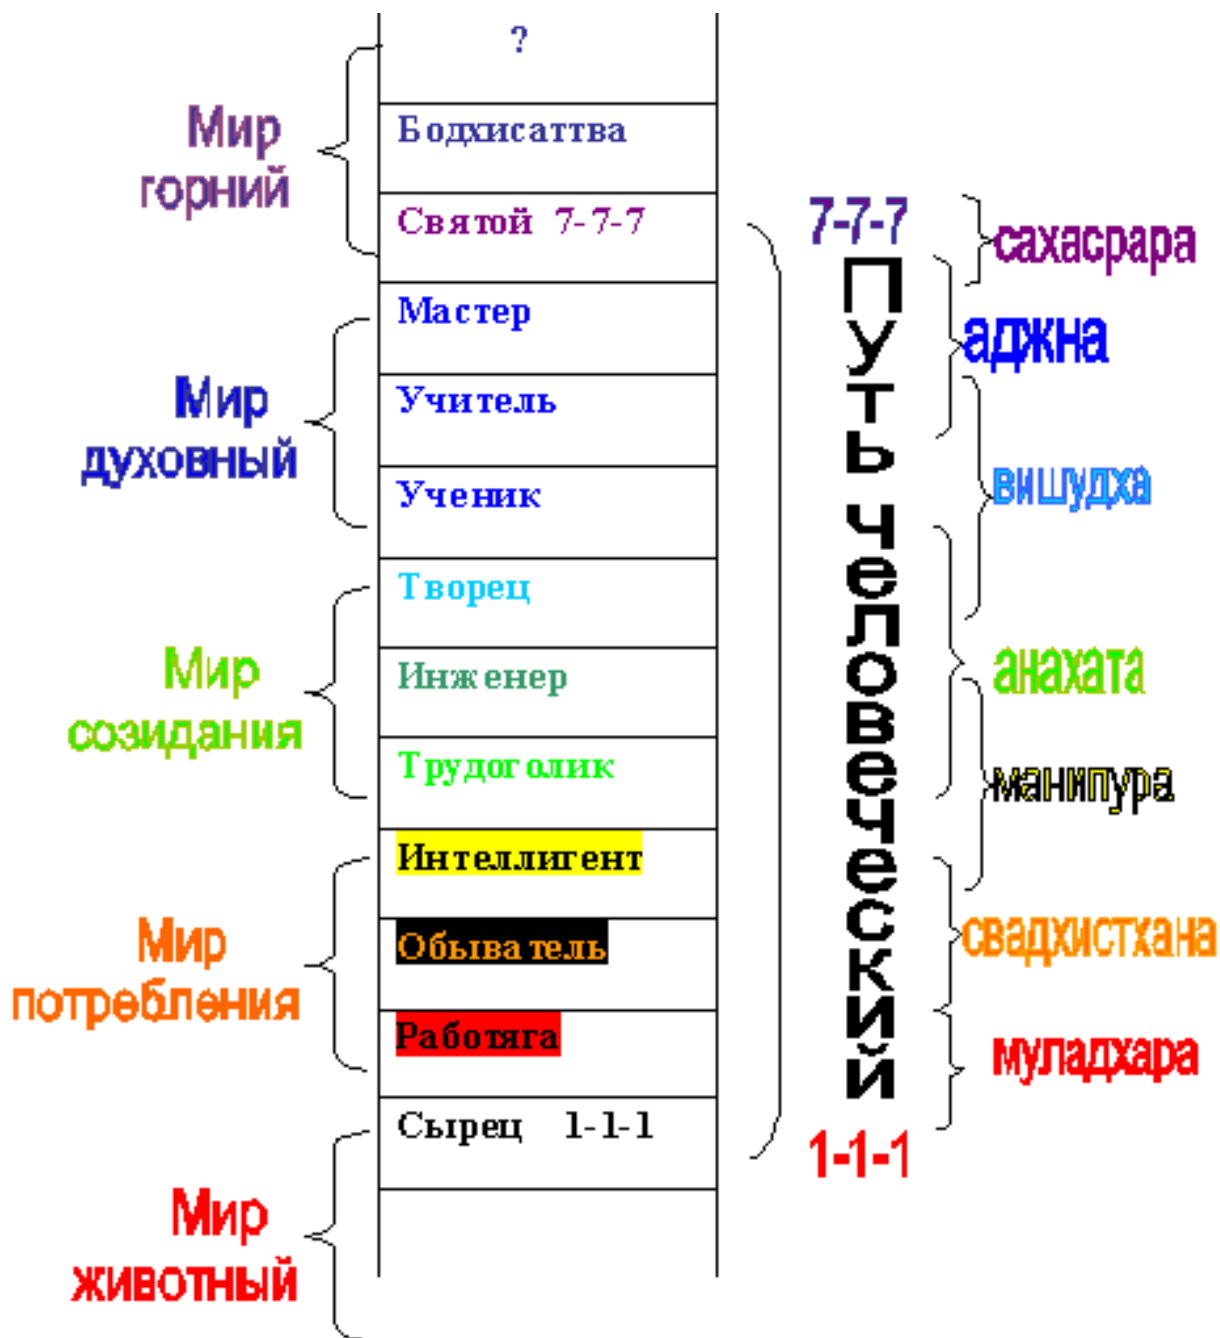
?

Мир горний

Бодхисаттва

Святой 7-7-7

Мастер

Мир духовный

Учитель

Ученик

Творец

Мир созидания

Инженер

Трудоголик

Интеллигент

Мир потребления

Обыватель

Работяга

Сырец 1-1-1

Мир животный

7-7-7

Путь человеческий

1-1-1

сахасрара

аджна

вишудха

анахата

манипура

свадхистхана

муладхара